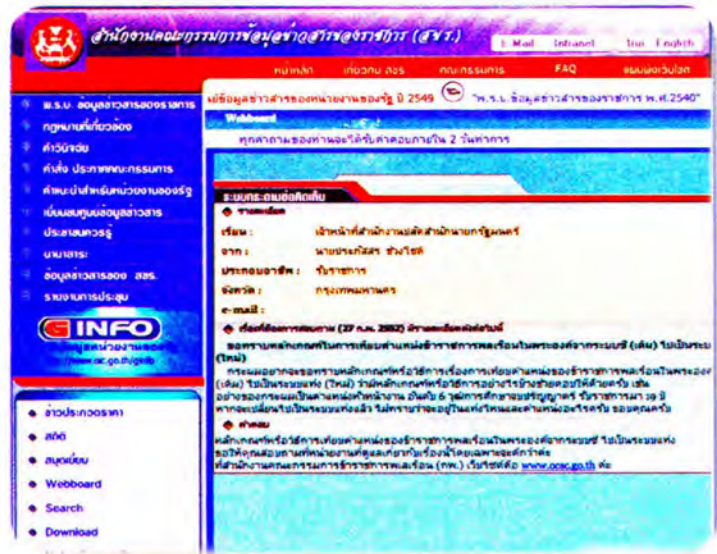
สำนักงานคณะกรรมการข้อมูลข่าวสารของราชการ (สขร.)

E-Mail Intranet ไทย English

หน้าหลัก เกี่ยวกับ สขร. คณะกรรมการ FAQ แผนผังเว็บไซต์

พ.ร.บ. ข้อมูลข่าวสารของราชการ

กฎหมายที่เกี่ยวข้อง

คำวินิจฉัย

คำสั่ง ประกาศคณะกรรมการ

คำแนะนำสำหรับหน่วยงานของรัฐ

เยี่ยมชมศูนย์ข้อมูลข่าวสาร

ประชาชนควรรู้

นานาสาระ

ข้อมูลข่าวสารของ สขร.

รายงานการประชุม

GINFO

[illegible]

www.oic.go.th/ginfo

ข่าวประชาสัมพันธ์

สถิติ

สมุดเยี่ยม

Webboard

Search

Download

ข้อมูลข่าวสารของหน่วยงานของรัฐ ปี 2549 "พ.ร.บ. ข้อมูลข่าวสารของราชการ พ.ศ.2540"

Webboard

ทุกคำถามของท่านจะได้รับคำตอบภายใน 2 วันทำการ

ระบบกระดานต่อติดกัน

รายละเอียด

เรียน : เจ้าหน้าที่สำนักงานปลัดสำนักนายกรัฐมนตรี

จาก : นายประภัสสร ช่วงโชติ

ประกอบอาชีพ : รับราชการ

จังหวัด : กรุงเทพมหานคร

e-mail :

เรื่องที่ต้องการสอบถาม (27 ก.ค. 2552) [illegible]

ขอทราบหลักเกณฑ์ในการเลื่อนตำแหน่งข้าราชการพลเรือนในพระองค์จากระบบซี (เดิม) ไปเป็นระบบ (ใหม่)

กระผมอยากจะขอทราบหลักเกณฑ์หรือวิธีการเรื่องการเลื่อนตำแหน่งของข้าราชการพลเรือนในพระองค์ (เดิม) ไปเป็นระบบแท่ง (ใหม่) ว่ามีหลักเกณฑ์หรือวิธีการอย่างไรบ้างช่วยตอบให้ด้วยครับ เช่น อย่างของกระผมเป็นตำแหน่งหัวหน้างาน อัตรา 6 วุฒิการศึกษาอนุปริญญาตรี รับราชการมา 19 ปี หากจะเปลี่ยนไปเป็นระบบแท่งแล้ว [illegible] ขอบคุณครับ

คำตอบ

หลักเกณฑ์หรือวิธีการเลื่อนตำแหน่งของข้าราชการพลเรือนในพระองค์จากระบบซี ไปเป็นระบบแท่ง ขอให้ท่านสอบถามที่หน่วยงานที่ดูแลเกี่ยวกับเรื่องนี้โดยเฉพาะซึ่งก็คือ ที่สำนักงานคณะกรรมการข้าราชการพลเรือน (กพ.) เว็บไซต์คือ www.ocsc.go.th ค่ะ